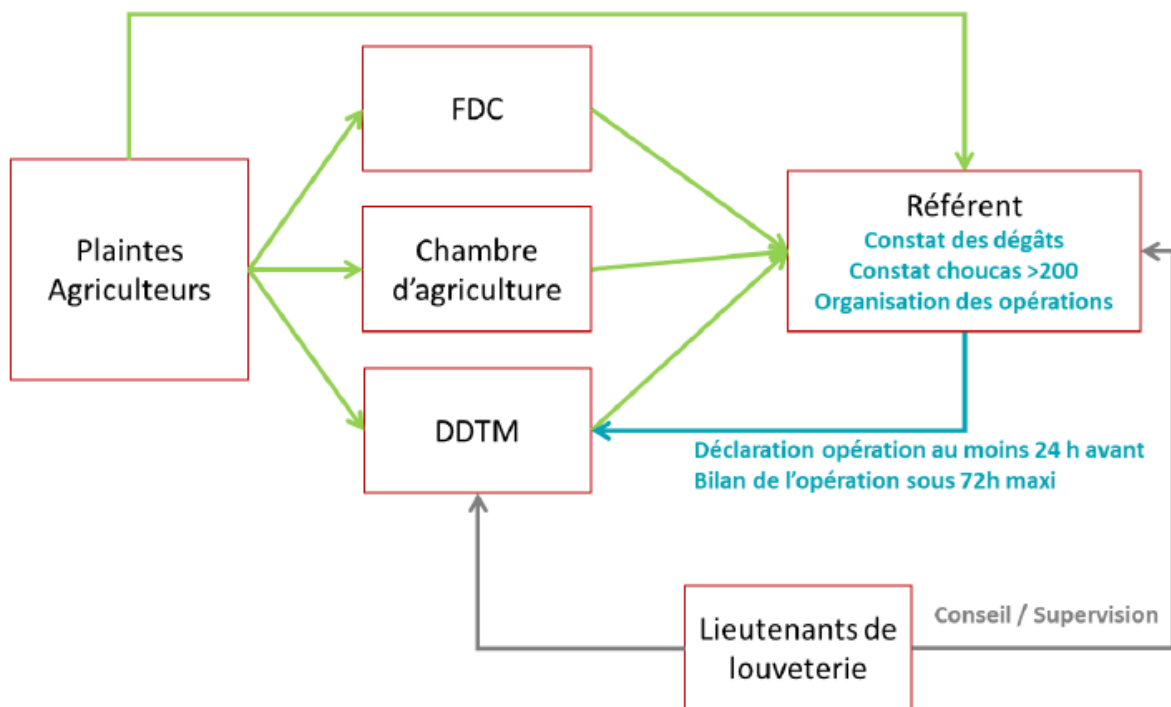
FDC

Plaintes Agriculteurs

Chambre d'agriculture

DDTM

Référent
Constat des dégâts
Constat choucas >200
Organisation des opérations

Déclaration opération au moins 24 h avant
Bilan de l'opération sous 72h maxi

Lieutenants de louveterie

Conseil / Supervision